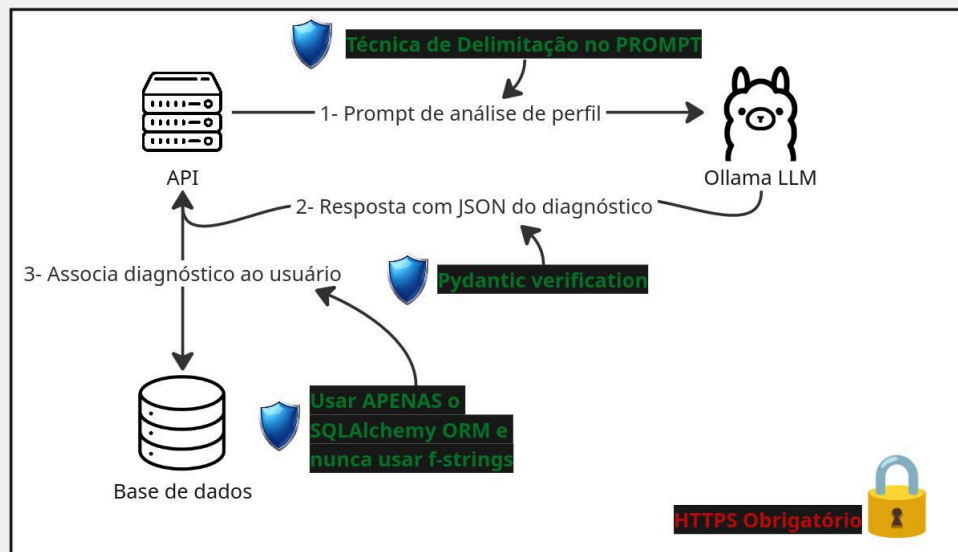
Técnica de Delimitação no PROMPT

API

1- Prompt de análise de perfil

Ollama LLM

2- Resposta com JSON do diagnóstico

3- Associa diagnóstico ao usuário

Pydantic verification

Usar APENAS o SQLAlchemy ORM e nunca usar f-strings

Base de dados

HTTPS Obrigatório